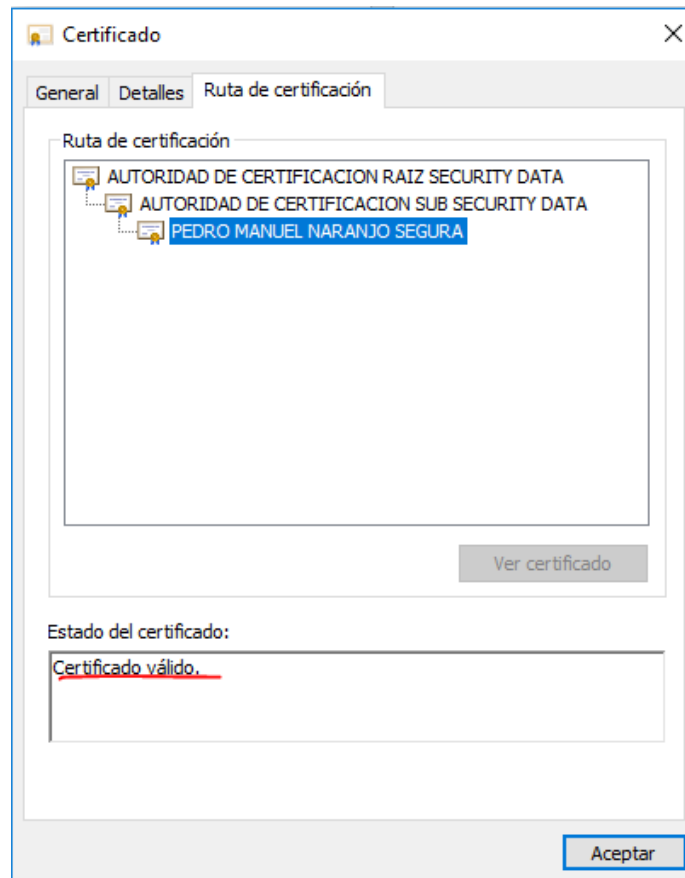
Certificado

X

General | Detalles | Ruta de certificación

Ruta de certificación

AUTORIDAD DE CERTIFICACION RAIZ SECURITY DATA
AUTORIDAD DE CERTIFICACION SUB SECURITY DATA
PEDRO MANUEL NARANJO SEGURA

Ver certificado

Estado del certificado:

Certificado válido.

Aceptar